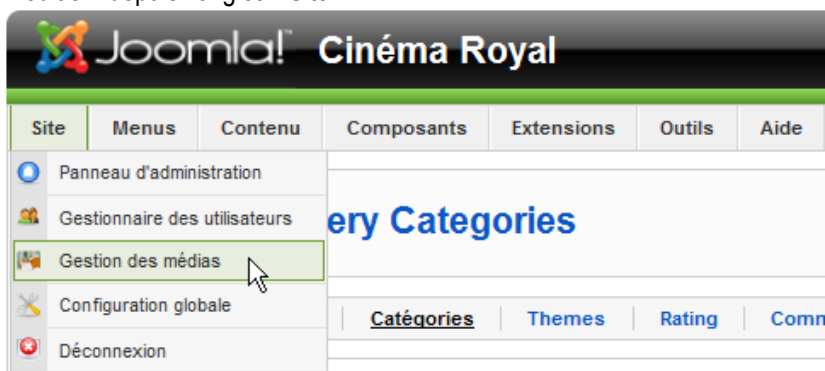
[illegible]

Joomla! Cinéma Royal

Site | Menus | Contenu | Composants | Extensions | Outils | Aide

Panneau d'administration
Gestionnaire des utilisateurs
Gestion des médias
Configuration globale
Déconnexion

ery Categories

Catégories | Themes | Rating | Comm